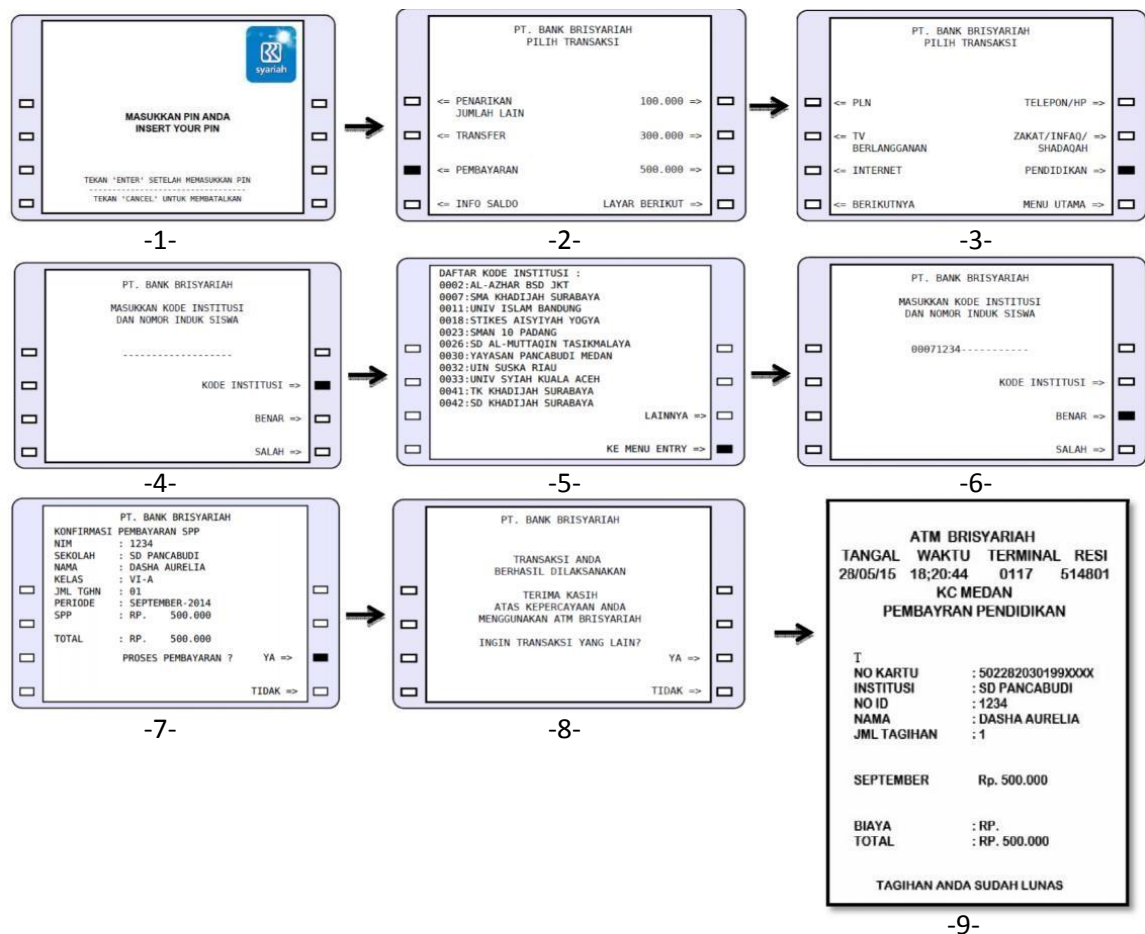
syariah

MASUKKAN PIN ANDA
INSERT YOUR PIN

TEKAN 'ENTER' SETELAH MEMASUKKAN PIN
TEKAN 'CANCEL' UNTUK MEMBATALKAN

-1-

PT. BANK BRISYARIAH
PILIH TRANSAKSI

<= PENARIKAN JUMLAH LAIN
100.000 =>
<= TRANSFER
300.000 =>
<= PEMBAYARAN
500.000 =>
<= INFO SALDO
LAYAR BERIKUT =>

-2-

PT. BANK BRISYARIAH
PILIH TRANSAKSI

<= PLN
TELEPON/HP =>
<= TV BERLANGGANAN
ZAKAT/INFAQ/ SHADAQAH =>
<= INTERNET
PENDIDIKAN =>
<= BERIKUTNYA
MENU UTAMA =>

-3-

PT. BANK BRISYARIAH

MASUKKAN KODE INSTITUSI
DAN NOMOR INDUK SISWA

------------------

KODE INSTITUSI =>
BENAR =>
SALAH =>

-4-

DAFTAR KODE INSTITUSI :
0002:AL-AZHAR BSD JKT
0007:SMA KHADIJAH SURABAYA
0011:UNIV ISLAM BANDUNG
0018:STIKES AISYIYAH YOGYA
0023:SMAN 10 PADANG
0026:SD AL-MUTTAQIN TASIKMALAYA
0030:YAYASAN PANCABUDI MEDAN
0032:UIN SUSKA RIAU
0033:UNIV SYIAH KUALA ACEH
0041:TK KHADIJAH SURABAYA
0042:SD KHADIJAH SURABAYA
LAINNYA =>
KE MENU ENTRY =>

-5-

PT. BANK BRISYARIAH

MASUKKAN KODE INSTITUSI
DAN NOMOR INDUK SISWA

00071234-----------

KODE INSTITUSI =>
BENAR =>
SALAH =>

-6-

PT. BANK BRISYARIAH
KONFIRMASI PEMBAYARAN SPP
NIM : 1234
SEKOLAH : SD PANCABUDI
NAMA : DASHA AURELIA
KELAS : VI-A
JML TGHN : 01
PERIODE : SEPTEMBER-2014
SPP : RP. 500.000

TOTAL : RP. 500.000
PROSES PEMBAYARAN ? YA =>
TIDAK =>

-7-

PT. BANK BRISYARIAH

TRANSAKSI ANDA
BERHASIL DILAKSANAKAN

TERIMA KASIH
ATAS KEPERCAYAAN ANDA
MENGGUNAKAN ATM BRISYARIAH

INGIN TRANSAKSI YANG LAIN?
YA =>
TIDAK =>

-8-

ATM BRISYARIAH
TANGAL WAKTU TERMINAL RESI
28/05/15 18;20:44 0117 514801
KC MEDAN
PEMBAYRAN PENDIDIKAN

T
NO KARTU : 502282030199XXXX
INSTITUSI : SD PANCABUDI
NO ID : 1234
NAMA : DASHA AURELIA
JML TAGIHAN : 1

SEPTEMBER Rp. 500.000

BIAYA : RP.
TOTAL : RP. 500.000

TAGIHAN ANDA SUDAH LUNAS

-9-